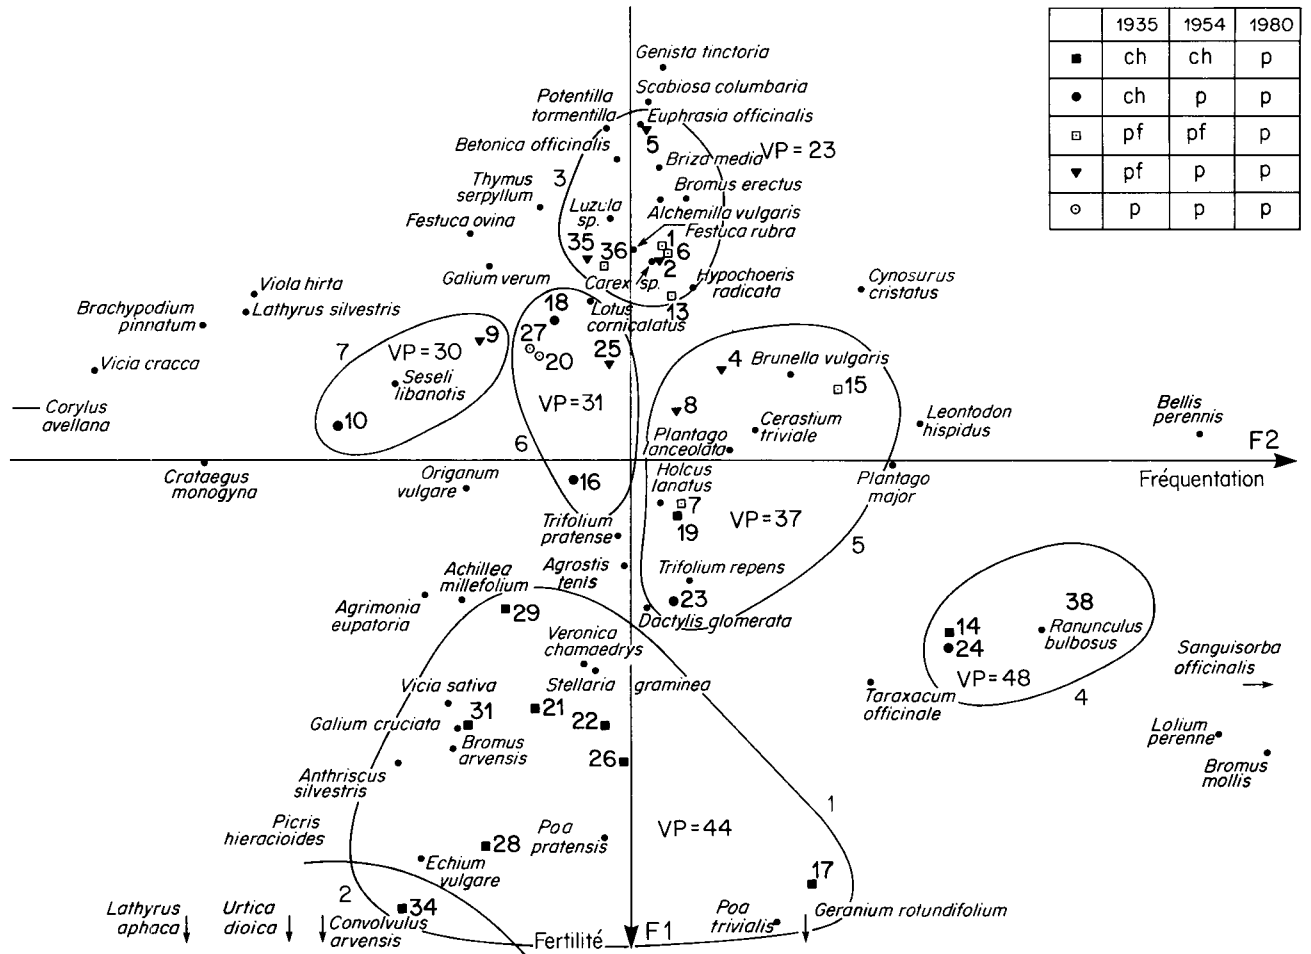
| | 1935 | 1954 | 1980 |
|---|---|---|---|
| ■ | ch | ch | p |
| ● | ch | p | p |
| ◽ | pf | pf | p |
| ▼ | pf | p | p |
| ⊙ | p | p | p |

Genista tinctoria
Scabiosa columbaria
Potentilla tormentilla
Euphrasia officinalis
Betonica officinalis
5
Briza media
VP = 23
3
Thymus serpyllum
Bromus erectus
Festuca ovina
Luzula sp.
Alchemilla vulgaris
Festuca rubra
35
36
1
6
2
Galium verum
Carex sp.
Hypochoeris radicata
Cynosurus cristatus
Viola hirta
Lathyrus silvestris
Brachypodium pinnatum
18
13
Lotus corniculatus
7
VP = 30
9
27
20
25
Vicia cracca
4
Brunella vulgaris
15
Seseli libanotis
Corylus avellana
VP = 31
8
Cerastium triviale
Leontodon hispidus
Bellis perennis
10
6
Plantago lanceolata
F2
Crataegus monogyna
Origanum vulgare
16
Holcus lanatus
Plantago major
Fréquentation
7
Trifolium pratense
19
VP = 37
5
Agrostis tenis
Trifolium repens
Achillea millefolium
23
38
Agrimonia eupatoria
29
Dactylis glomerata
14
Veronica chamaedrys
24
Ranunculus bulbosus
Sanguisorba officinalis
Vicia sativa
Stellaria
graminea
VP = 48
Taraxacum officinale
4
31
21
22
Galium cruciata
Bromus arvensis
Lolium perenne
Anthriscus silvestris
26
Bromus mollis
1
Picris hieracioides
Poa pratensis
VP = 44
28
Echium vulgare
17
2
Lathyrus aphaca
Urtica dioica
34
Convolvulus arvensis
Poa trivialis
Geranium rotundifolium
Fertilité
F1